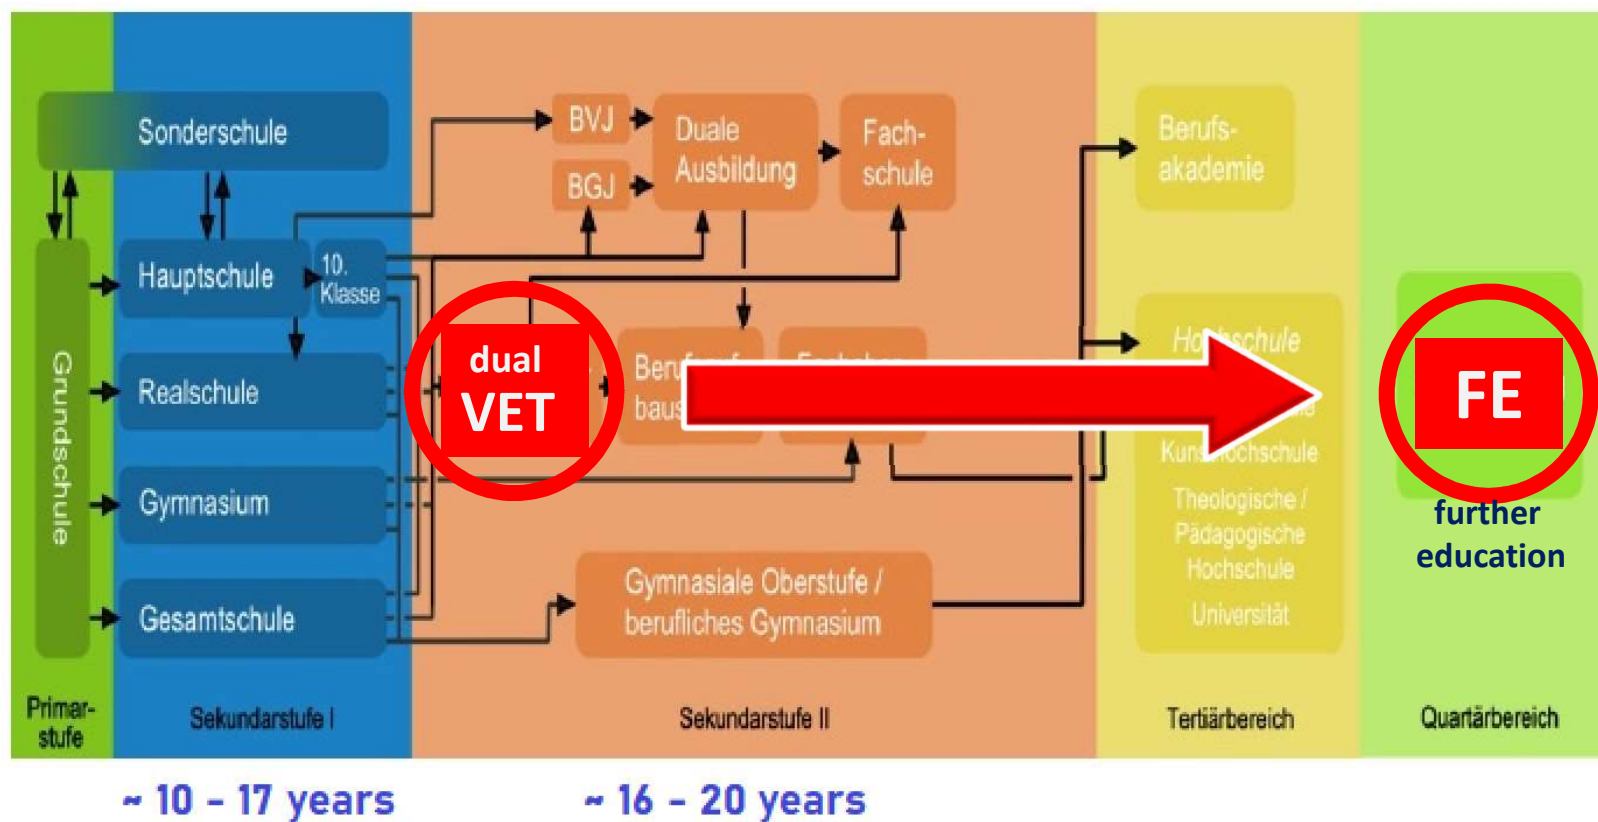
Sonderschule

Grundschule

Hauptschule

10. Klasse

Realschule

Gymnasium

Gesamtschule

BVJ

BGJ

Duale Ausbildung

Fachschule

dual VET

Beru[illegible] baus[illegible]

Fa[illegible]

Gymnasiale Oberstufe / berufliches Gymnasium

Berufsakademie

Ho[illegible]schule

Kun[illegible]ochschule

Theologische / Pädagogische Hochschule

Universität

FE

further education

Primarstufe

Sekundarstufe I

Sekundarstufe II

Tertiärbereich

Quartärbereich

~ 10 - 17 years

~ 16 - 20 years